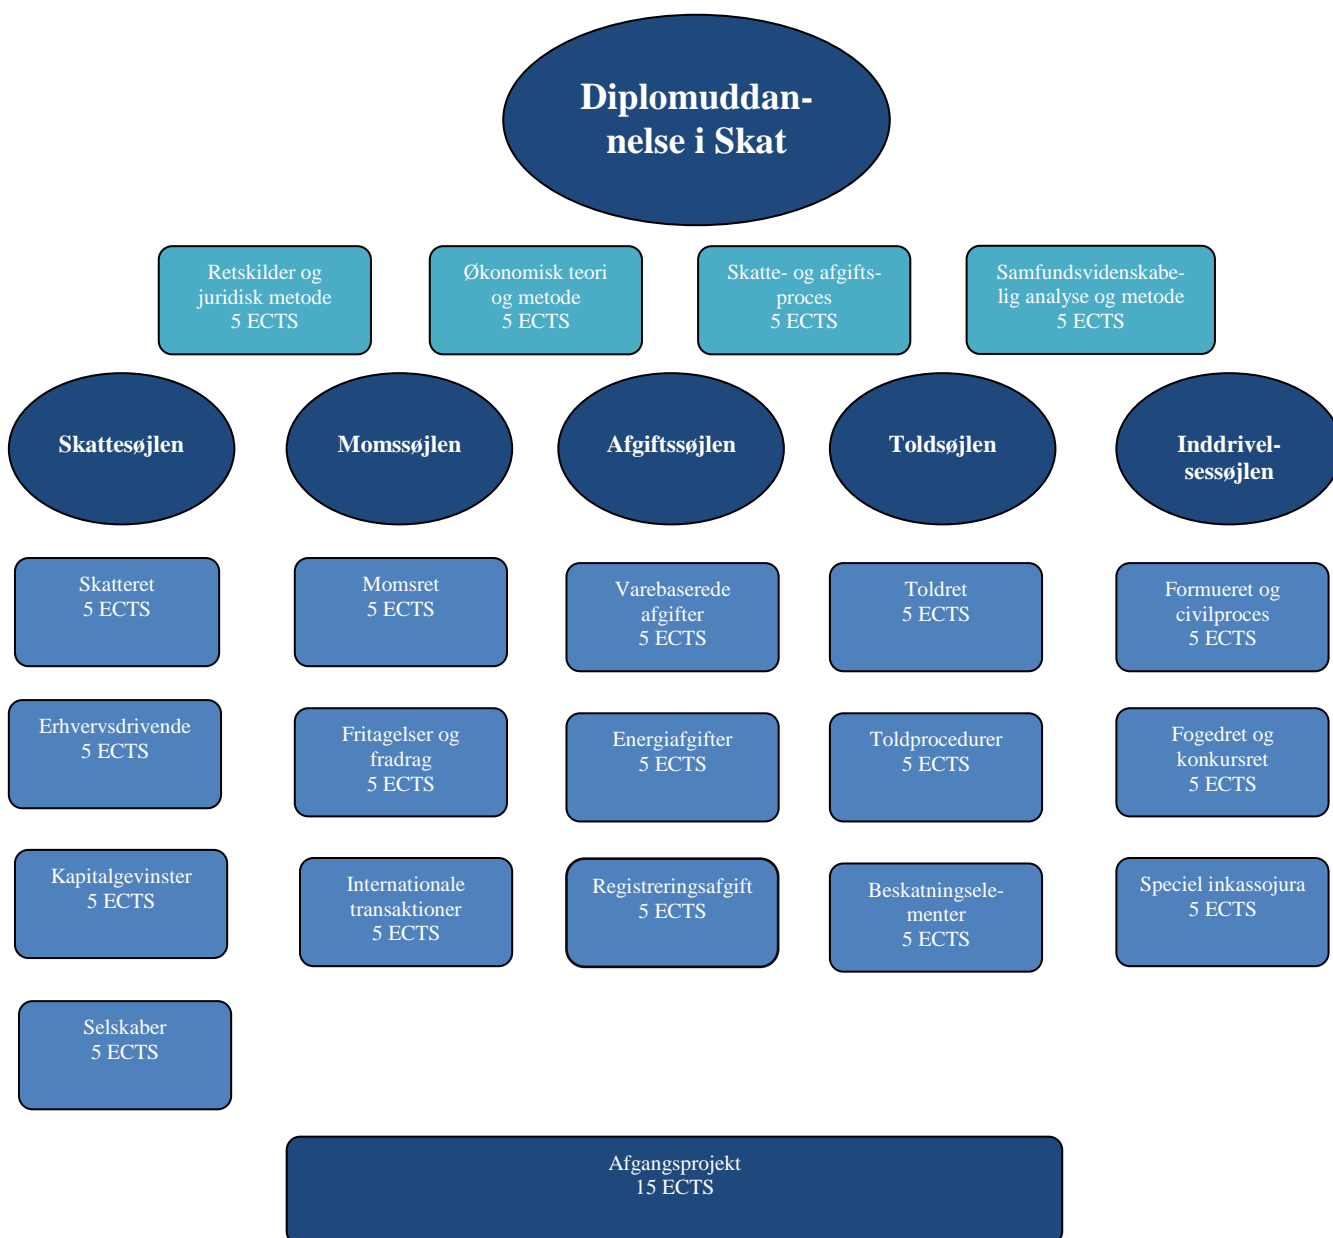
Diplomuddannelse i Skat

Retskilder og juridisk metode
5 ECTS

Økonomisk teori og metode
5 ECTS

Skatte- og afgiftsproces
5 ECTS

Samfundsvidenskabelig analyse og metode
5 ECTS

Skattesøjlen

Momssøjlen

Afgiftssøjlen

Toldsøjlen

Inddrivelsessøjlen

Skatteret
5 ECTS

Momsret
5 ECTS

Varebaserede afgifter
5 ECTS

Toldret
5 ECTS

Formueret og civilproces
5 ECTS

Erhvervsdrivende
5 ECTS

Fritagelser og fradrag
5 ECTS

Energiafgifter
5 ECTS

Toldprocedurer
5 ECTS

Fogedret og konkursret
5 ECTS

Kapitalgevinster
5 ECTS

Internationale transaktioner
5 ECTS

Registreringsafgift
5 ECTS

Beskatningselementer
5 ECTS

Speciel inkassojura
5 ECTS

Selskaber
5 ECTS

Afgangsprojekt
15 ECTS